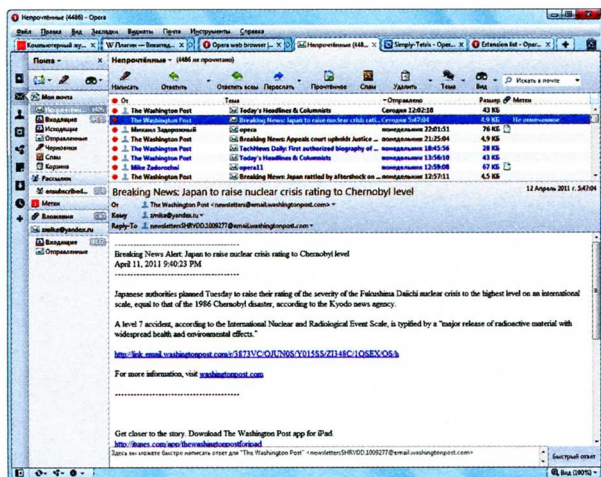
Непрочтённые (4486) - Opera

Файл Правка Вид Закладки Виджеты Почта Инструменты Справка

Компьютерный жур... | W Плагин — Википед... | Opera web browser |... | Непрочтённые (448... | Simply-Tetris - Oper... | Extension list - Oper...

Почта | Непрочтённые (4486 не прочитано)

Написать | Ответить | Ответить всем | Переслать | Прочтённое | Спам | Удалить | Тема | Вид | Искать в почте

Моя почта
Непрочтённые (4486)
Входящие
Исходящие
Отправленные
Черновики
Спам
Корзина
Рассылки
emailscribed...
Метки
Вложения
zmike@yandex.ru
Входящие
Отправленные

| От | Тема | Отправлено | Размер | Метки |
|---|---|---|---|---|
| The Washington Post | Today's Headlines & Columnists | Сегодня 12:02:18 | 43 КБ | |
| The Washington Post | Breaking News: Japan to raise nuclear crisis rati... | Сегодня 5:47:04 | 8,9 КБ | Не отмечено |
| Михаил Задорожный | opera | понедельник 22:01:51 | 76 КБ | |
| The Washington Post | Breaking News: Appeals court upholds Justice ... | понедельник 21:25:04 | 4,9 КБ | |
| The Washington Post | TechNews Daily: First authorized biography of ... | понедельник 18:45:56 | 28 КБ | |
| The Washington Post | Today's Headlines & Columnists | понедельник 13:56:10 | 43 КБ | |
| Mike Zadorozhnyi | opera11 | понедельник 12:59:08 | 67 КБ | |
| The Washington Post | Breaking News: Japan rattled by aftershock on ... | понедельник 5:47:20 | 4,5 КБ | |

Breaking News: Japan to raise nuclear crisis rating to Chernobyl level
12 Апрель 2011 г. 5:47:04

От The Washington Post <newsletters@email.washingtonpost.com>
Кому zmike@yandex.ru
Reply-To newsletterSHRVDD.1009277@email.washingtonpost.com

Breaking News Alert: Japan to raise nuclear crisis rating to Chernobyl level
April 11, 2011 9:40:23 PM

Japanese authorities planned Tuesday to raise their rating of the severity of the Fukushima Daiichi nuclear crisis to the highest level on an international scale, equal to that of the 1986 Chernobyl disaster, according to the Kyodo news agency.

A level 7 accident, according to the International Nuclear and Radiological Event Scale, is typified by a "major release of radioactive material with widespread health and environmental effects."

http://link.email.washingtonpost.com/r/3873VC/OJUN0S/Y015SS/ZI348C/1OSEX/OS/h

For more information, visit washingtonpost.com

Get closer to the story. Download The Washington Post app for iPad.
http://itunes.com/app/thewashingtonpostforipad

Здесь вы можете быстро написать ответ для "The Washington Post" <newsletterSHRVDD.1009277@email.washingtonpost.com>
Быстрый ответ

Вид (100%)